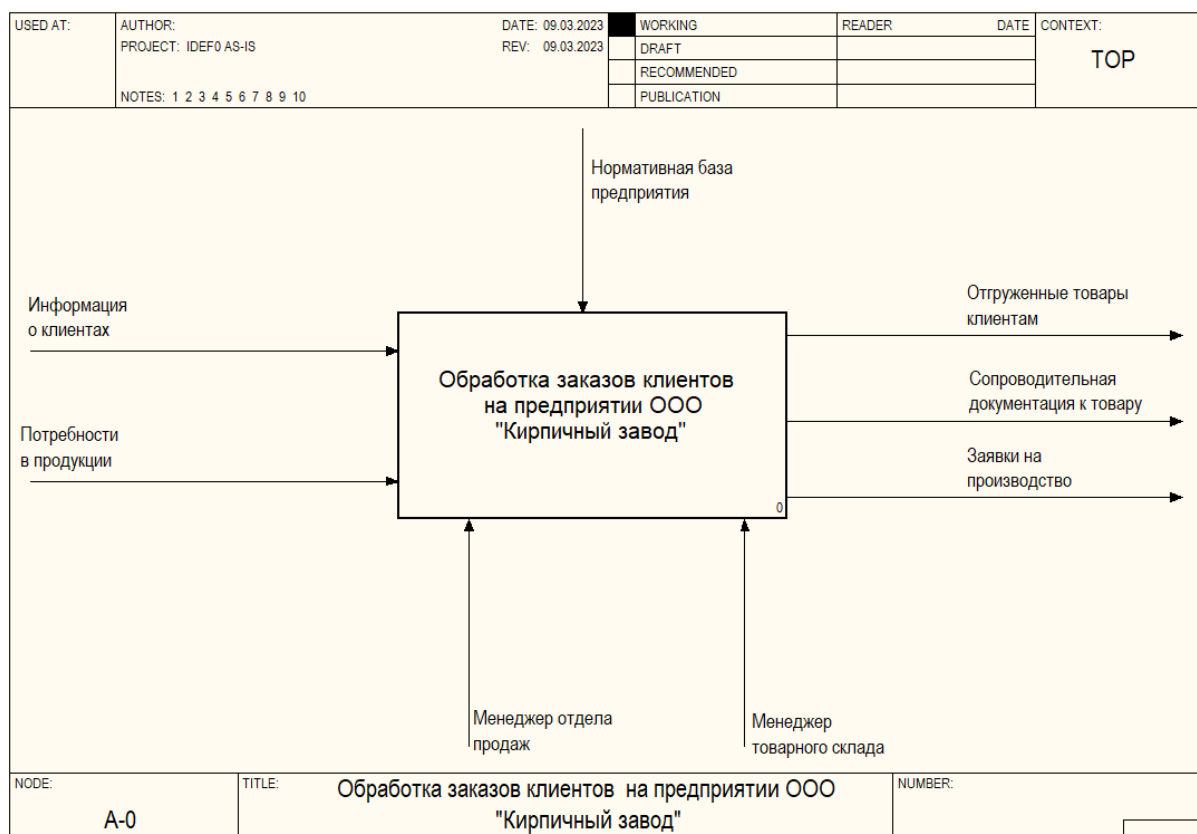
| USED AT: | AUTHOR: PROJECT: IDEF0 AS-IS NOTES: 1 2 3 4 5 6 7 8 9 10 | DATE: 09.03.2023 REV: 09.03.2023 | | WORKING | READER | DATE | CONTEXT: TOP |
|---|---|---|---|---|---|---|---|
| | | | | DRAFT | | | |
| | | | | RECOMMENDED | | | |
| | | | | PUBLICATION | | | |

Нормативная база предприятия

Информация о клиентах

Потребности в продукции

Обработка заказов клиентов на предприятии ООО "Кирпичный завод"

0

Отгруженные товары клиентам

Сопроводительная документация к товару

Заявки на производство

Менеджер отдела продаж

Менеджер товарного склада

| NODE: A-0 | TITLE: Обработка заказов клиентов на предприятии ООО "Кирпичный завод" | NUMBER: |
|---|---|---|